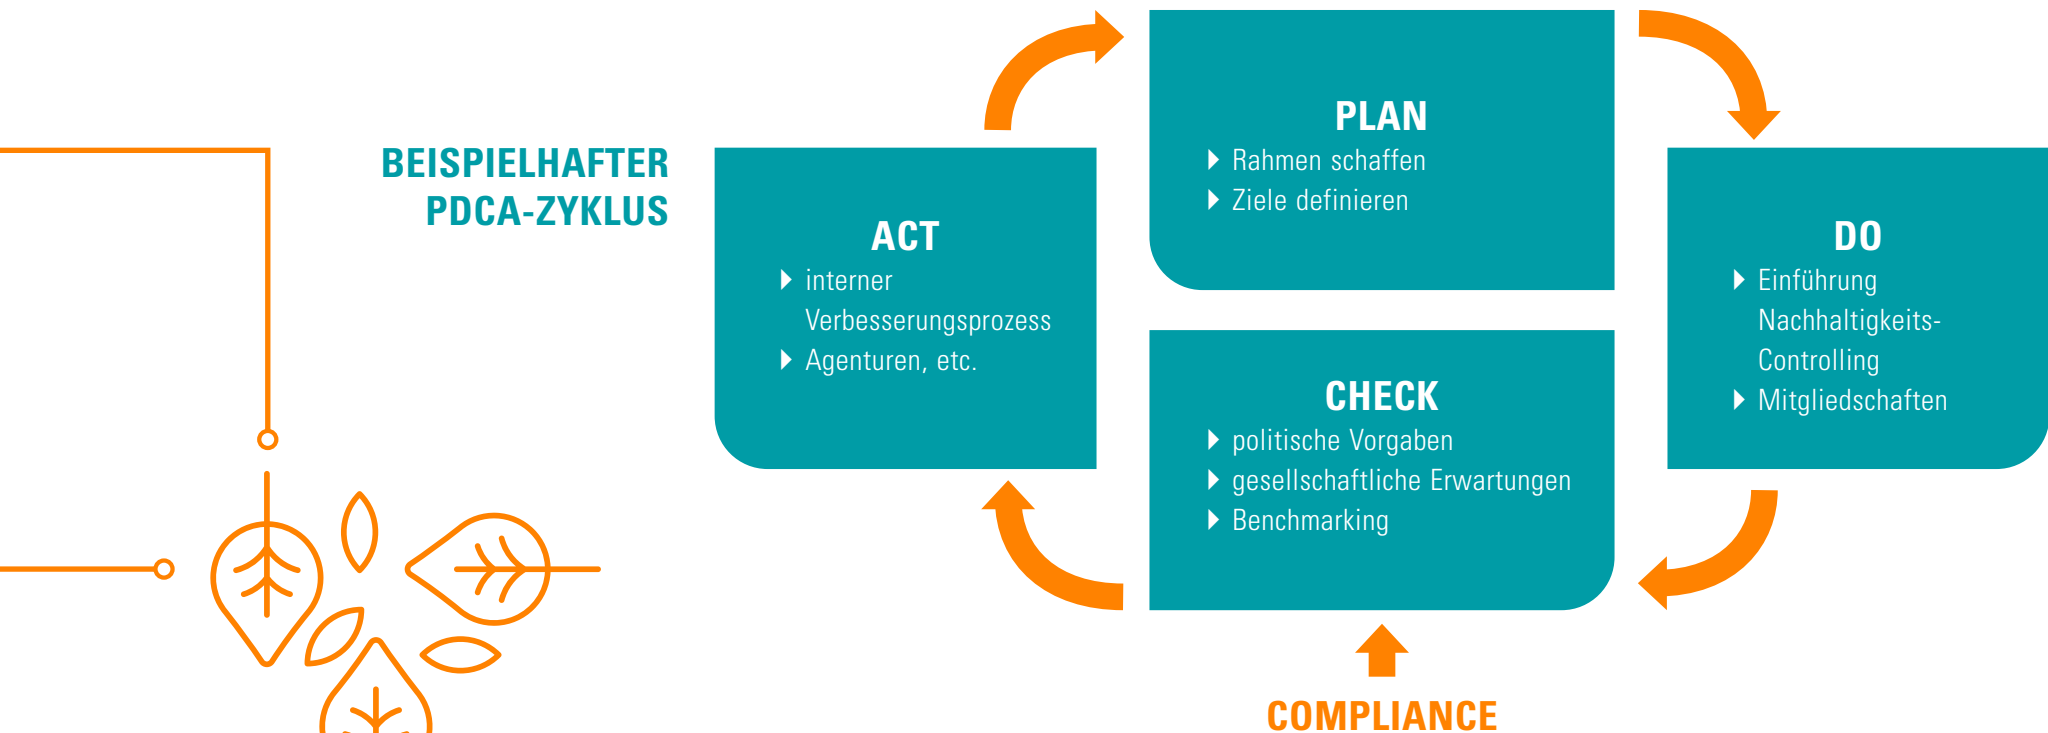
BEISPIELHAFTER PDCA-ZYKLUS

ACT
- interner Verbesserungsprozess
- Agenturen, etc.

PLAN
- Rahmen schaffen
- Ziele definieren

DO
- Einführung Nachhaltigkeits-Controlling
- Mitgliedschaften

CHECK
- politische Vorgaben
- gesellschaftliche Erwartungen
- Benchmarking

COMPLIANCE